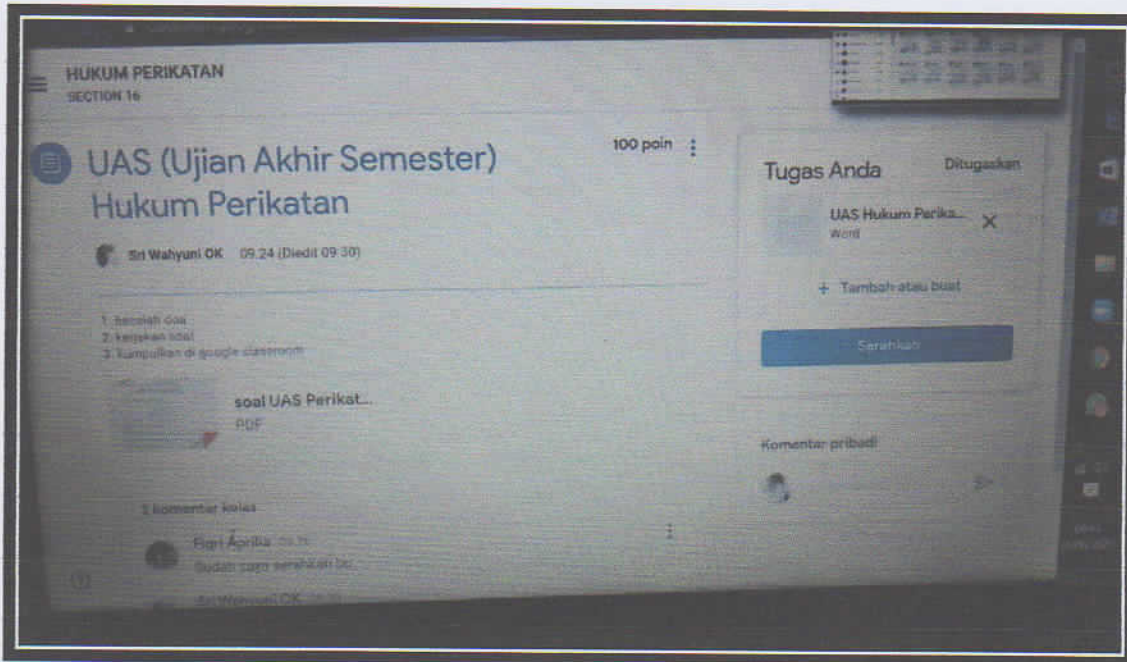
HUKUM PERIKATAN
SECTION 16

UAS (Ujian Akhir Semester) Hukum Perikatan

100 poin

Sri Wahyuni OK 09.24 (Diedit 09.30)

1. Bacalah soal
2. kerjakan soal
3. Kumpulkan di google classroom

soal UAS Perikat...
PDF

1 komentar kelas

Fitri Aprilia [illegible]
Sudah saya serahkan bu...

Sri Wahyuni OK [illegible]

Tugas Anda
Ditugaskan

UAS Hukum Perika...
Word

+ Tambah atau buat

Serahkan

Komentar pribadi